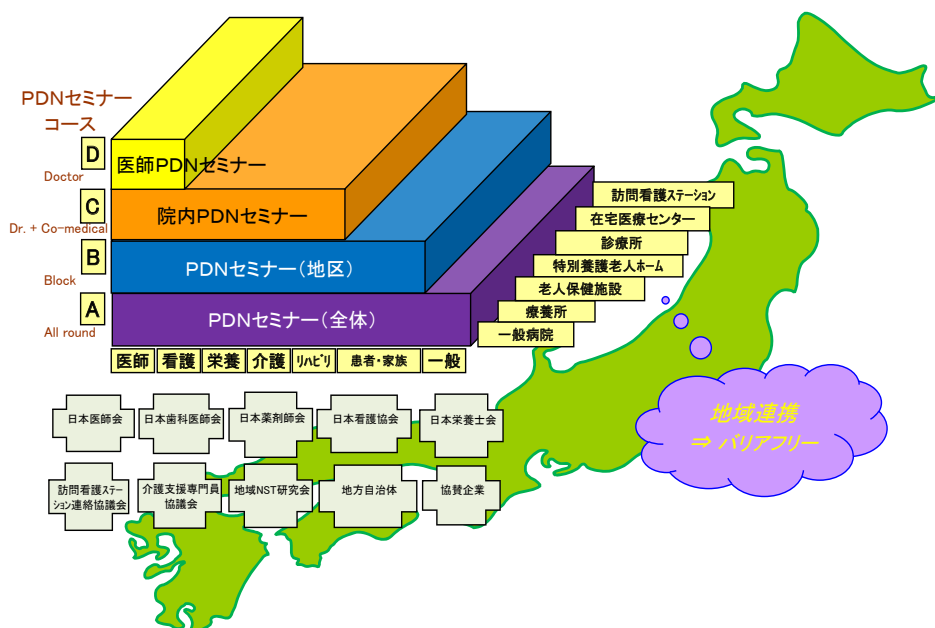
PDNセミナー
コース

D
Doctor
医師PDNセミナー

C
Dr. + Co-medical
院内PDNセミナー

B
Block
PDNセミナー（地区）

A
All round
PDNセミナー（全体）

訪問看護ステーション
在宅医療センター
診療所
特別養護老人ホーム
老人保健施設
療養所
一般病院

医師 看護 栄養 介護 リハビリ 患者・家族 一般

日本医師会
日本歯科医師会
日本薬剤師会
日本看護協会
日本栄養士会
訪問看護ステーション連絡協議会
介護支援専門員協議会
地域NST研究会
地方自治体
協賛企業

地域連携
⇒ バリアフリー